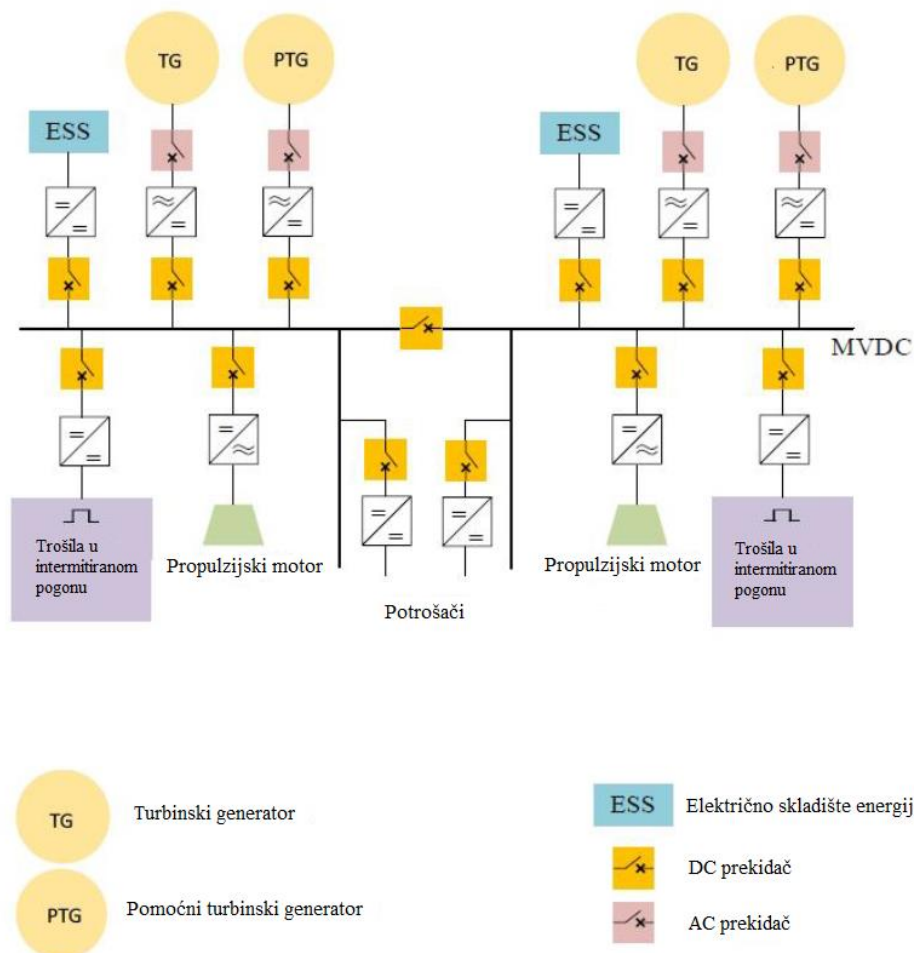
TG

PTG

TG

PTG

ESS

ESS

MVDC

Trošila u intermitiranom pogonu

Propulzijski motor

Potrošači

Propulzijski motor

Trošila u intermitiranom pogonu

TG Turbinski generator

PTG Pomoćni turbinski generator

ESS Električno skladište energij

DC prekidač

AC prekidač